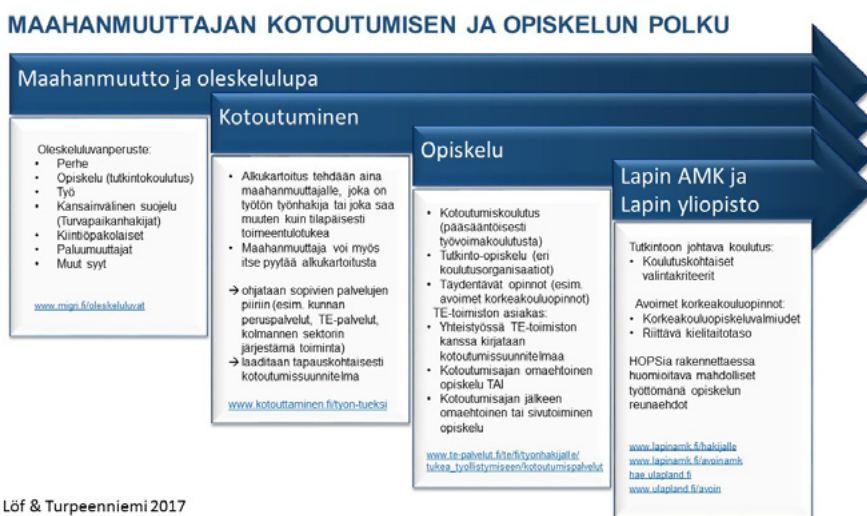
MAAHANMUUTTAJAN KOTOUTUMISEN JA OPISKELUN POLKU

Maahanmuutto ja oleskelulupa

Oleskeluluvanperuste:
- Perhe
- Opiskelu (tutkintokoulutus)
- Työ
- Kansainvälinen suojelu (Turvapaikanhakijat)
- Kiintiöpakolaiset
- Paluumuuttajat
- Muut syyt

www.migri.fi/oleskeluluvat

Kotoutuminen

- Alkukartoitus tehdään aina maahanmuuttajalle, joka on työtön työnhakija tai joka saa muuten kuin tilapäisesti toimeentulotukea
- Maahanmuuttaja voi myös itse pyytää alkukartoitusta

→ ohjataan sopivien palvelujen piiriin (esim. kunnan peruspalvelut, TE-palvelut, kolmannen sektorin järjestämä toiminta)
→ laaditaan tapauskohtaisesti kotoutumissuunnitelma

www.kotouttaminen.fi/tyon-tueksi

Opiskelu

- Kotoutumiskoulutus (pääsääntöisesti työvoimakoulutusta)
- Tutkinto-opiskelu (eri koulutusorganisaatiot)
- Täydentävät opinnot (esim. avoimet korkeakouluopinnot)

TE-toimiston asiakas:
- Yhteistyössä TE-toimiston kanssa kirjataan kotoutumissuunnitelmaa
- Kotoutumisajan omaehtoinen opiskelu TAI
- Kotoutumisajan jälkeen omaehtoinen tai sivutoiminen opiskelu

www.te-palvelut.fi/te/fi/tyonhakijalle/tukea_tyollistymiseen/kotoutumispalvelut

Lapin AMK ja Lapin yliopisto

Tutkintoon johtava koulutus:
- Koulutuskohtaiset valintakriteerit

Avoimet korkeakouluopinnot:
- Korkeakouluopiskeluvalmiudet
- Riittävä kielitaitotaso

HOPSia rakennettaessa huomioitava mahdolliset työttömänä opiskelun reunaehdot

www.lapinamk.fi/hakijalle
www.lapinamk.fi/avoinamk
hae.ulapland.fi
www.ulapland.fi/avoin

Löf & Turpeenniemi 2017